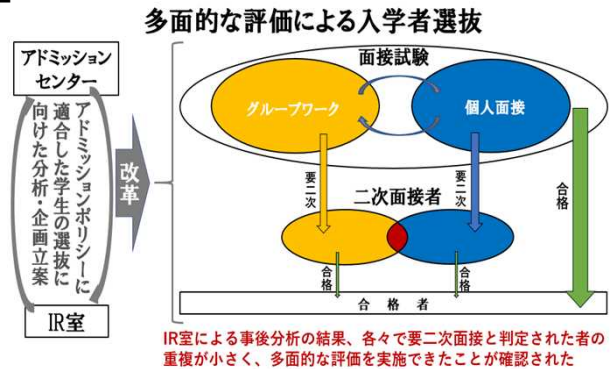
多面的な評価による入学者選抜

アドミッションセンター

アドミッションポリシーに適合した学生の選抜に向けた分析・企画立案

IR室

改革

面接試験

グループワーク

個人面接

要二次

要二次

合格

二次面接者

合格

合格

合 格 者

IR室による事後分析の結果、各々で要二次面接と判定された者の重複が小さく、多面的な評価を実施できたことが確認された